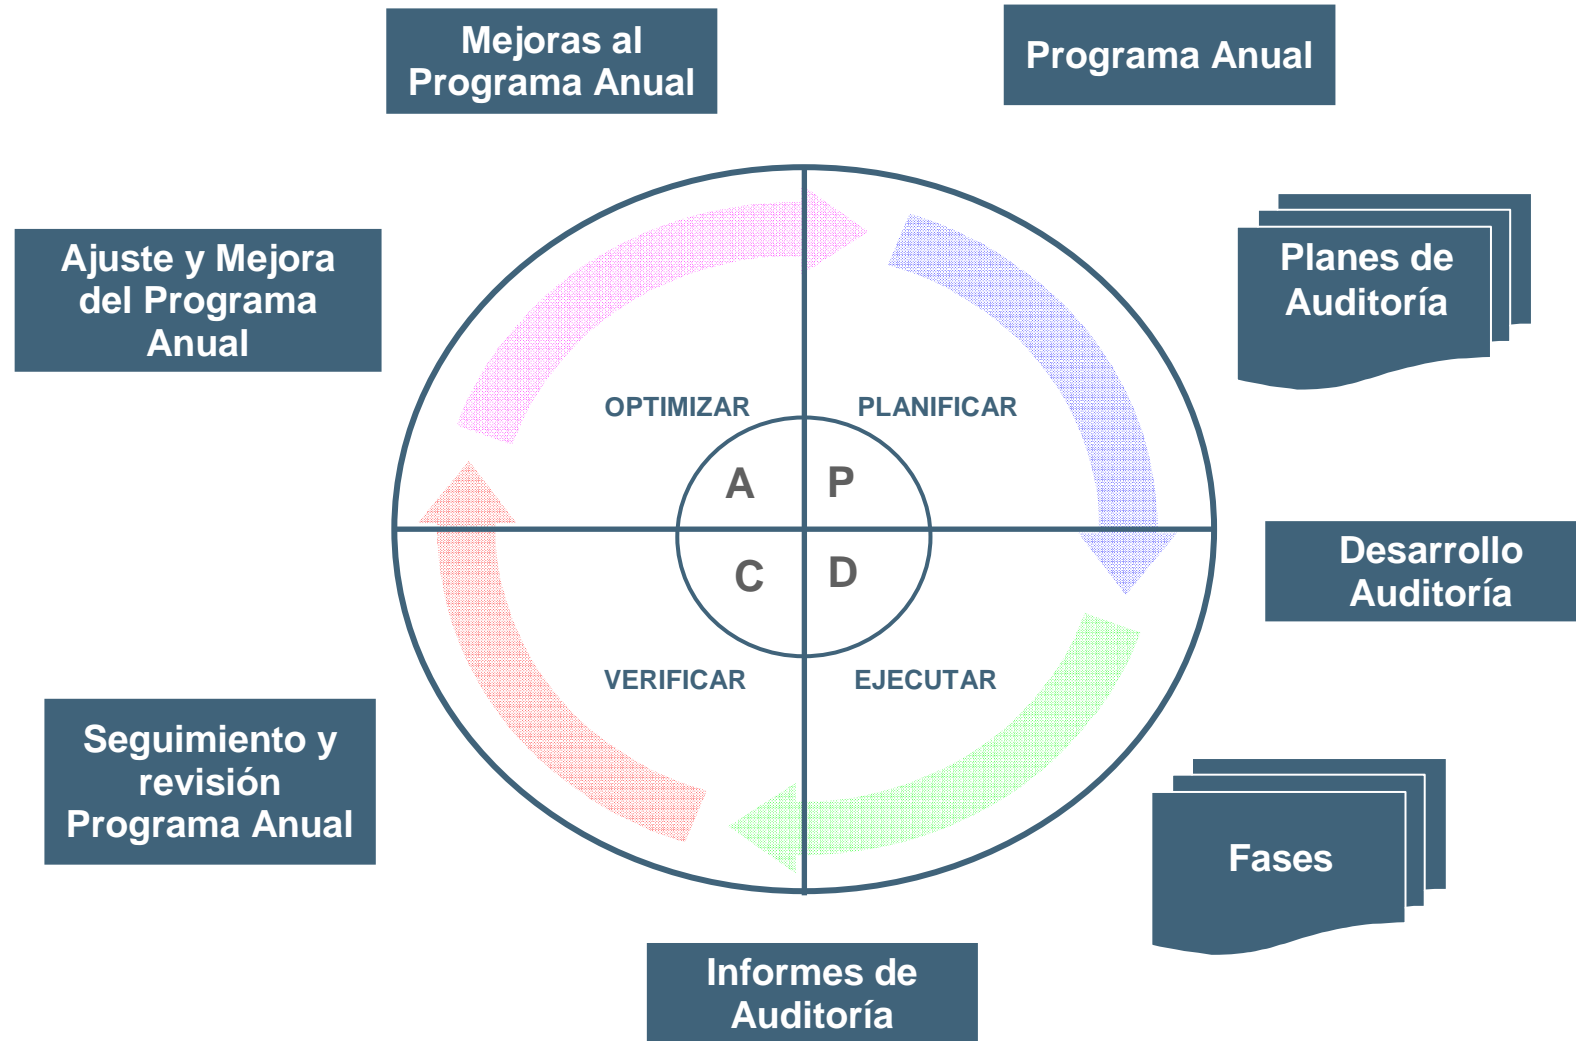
Mejoras al Programa Anual

Programa Anual

Ajuste y Mejora del Programa Anual

Planes de Auditoría

OPTIMIZAR

PLANIFICAR

A

P

C

D

Desarrollo Auditoría

VERIFICAR

EJECUTAR

Seguimiento y revisión Programa Anual

Fases

Informes de Auditoría